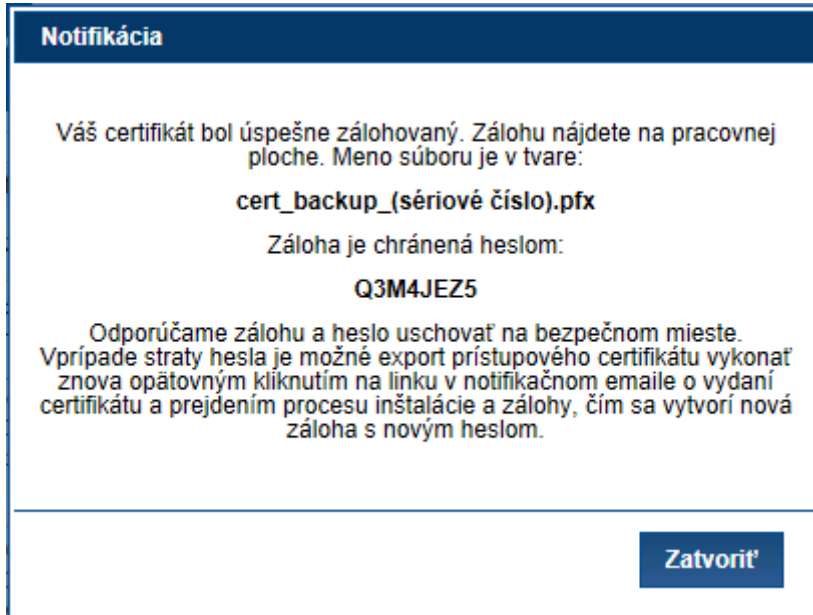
Notifikácia

Váš certifikát bol úspešne zálohovaný. Zálohu nájdete na pracovnej ploche. Meno súboru je v tvare:

cert_backup_(sériové číslo).pfx

Záloha je chránená heslom:

Q3M4JEZ5

Odporúčame zálohu a heslo uschovať na bezpečnom mieste. Vprípade straty hesla je možné export prístupového certifikátu vykonať znova opätovným kliknutím na linku v notifikačnom emaile o vydaní certifikátu a prejdením procesu inštalácie a zálohy, čím sa vytvorí nová záloha s novým heslom.

Zatvoriť